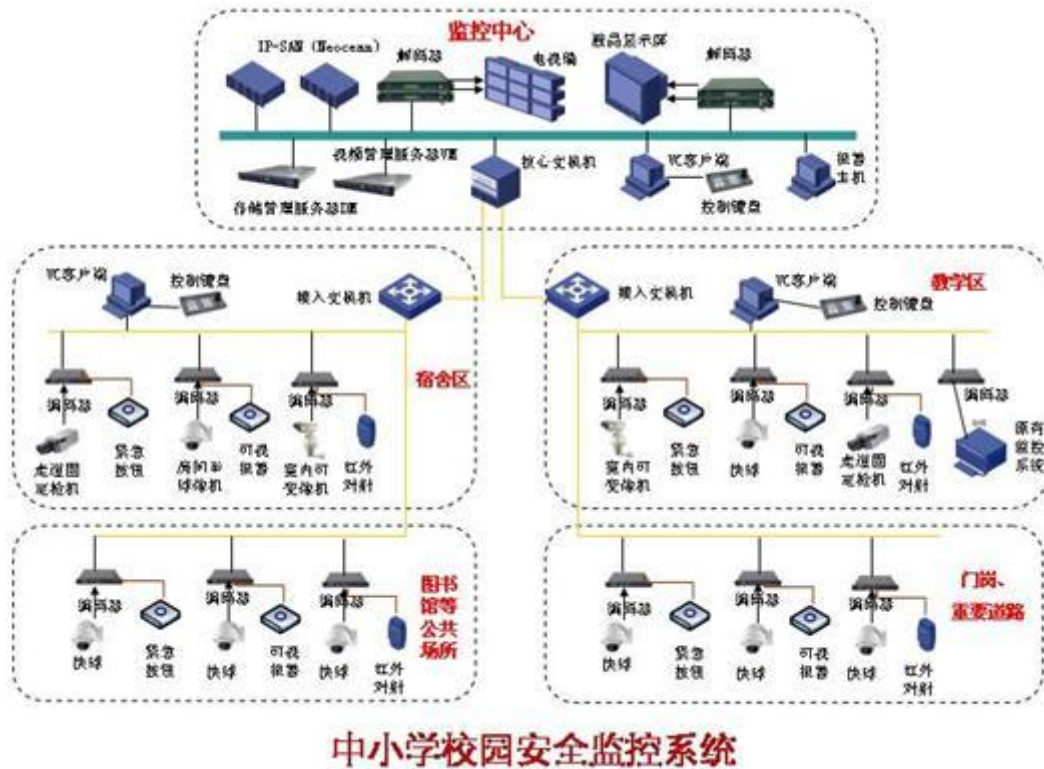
监控中心

IP-SAN (Neocean)

解码器

电视墙

跟踪显示屏

解码器

视频管理服务器VM

核心交换机

VC客户端

报警主机

存储管理服务器DM

控制键盘

VC客户端

控制键盘

接入交换机

宿舍区

编码器

紧急按钮

走廊固定枪机

编码器

房间半球像机

可视报警

编码器

室内可变像机

红外对射

接入交换机

VC客户端

控制键盘

教学区

编码器

紧急按钮

室内可变像机

编码器

快球

可视报警

编码器

走廊固定枪机

红外对射

编码器

原有监控系统

编码器

紧急按钮

快球

编码器

快球

可视报警

编码器

快球

红外对射

图书馆等公共场所

编码器

紧急按钮

快球

编码器

快球

可视报警

编码器

快球

红外对射

门岗、重要道路

中小学校园安全监控系统